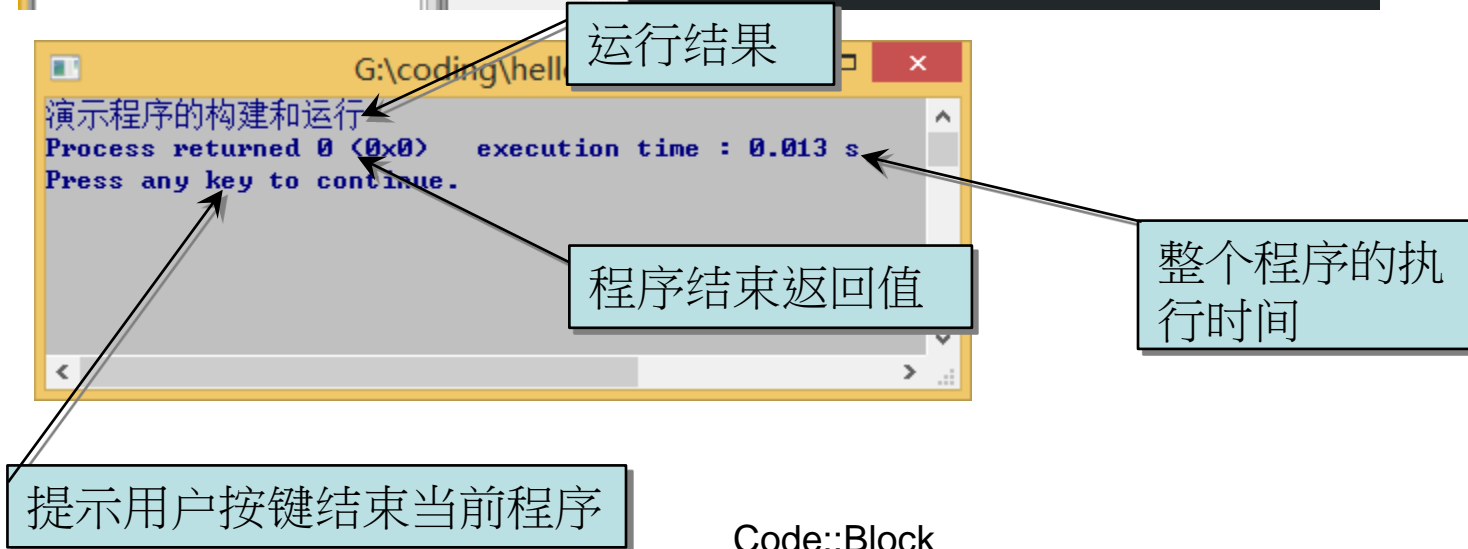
G:\coding\hell

运行结果

演示程序的构建和运行
Process returned 0 (0x0)   execution time : 0.013 s
Press any key to continue.

程序结束返回值

整个程序的执行时间

提示用户按键结束当前程序

Code::Block